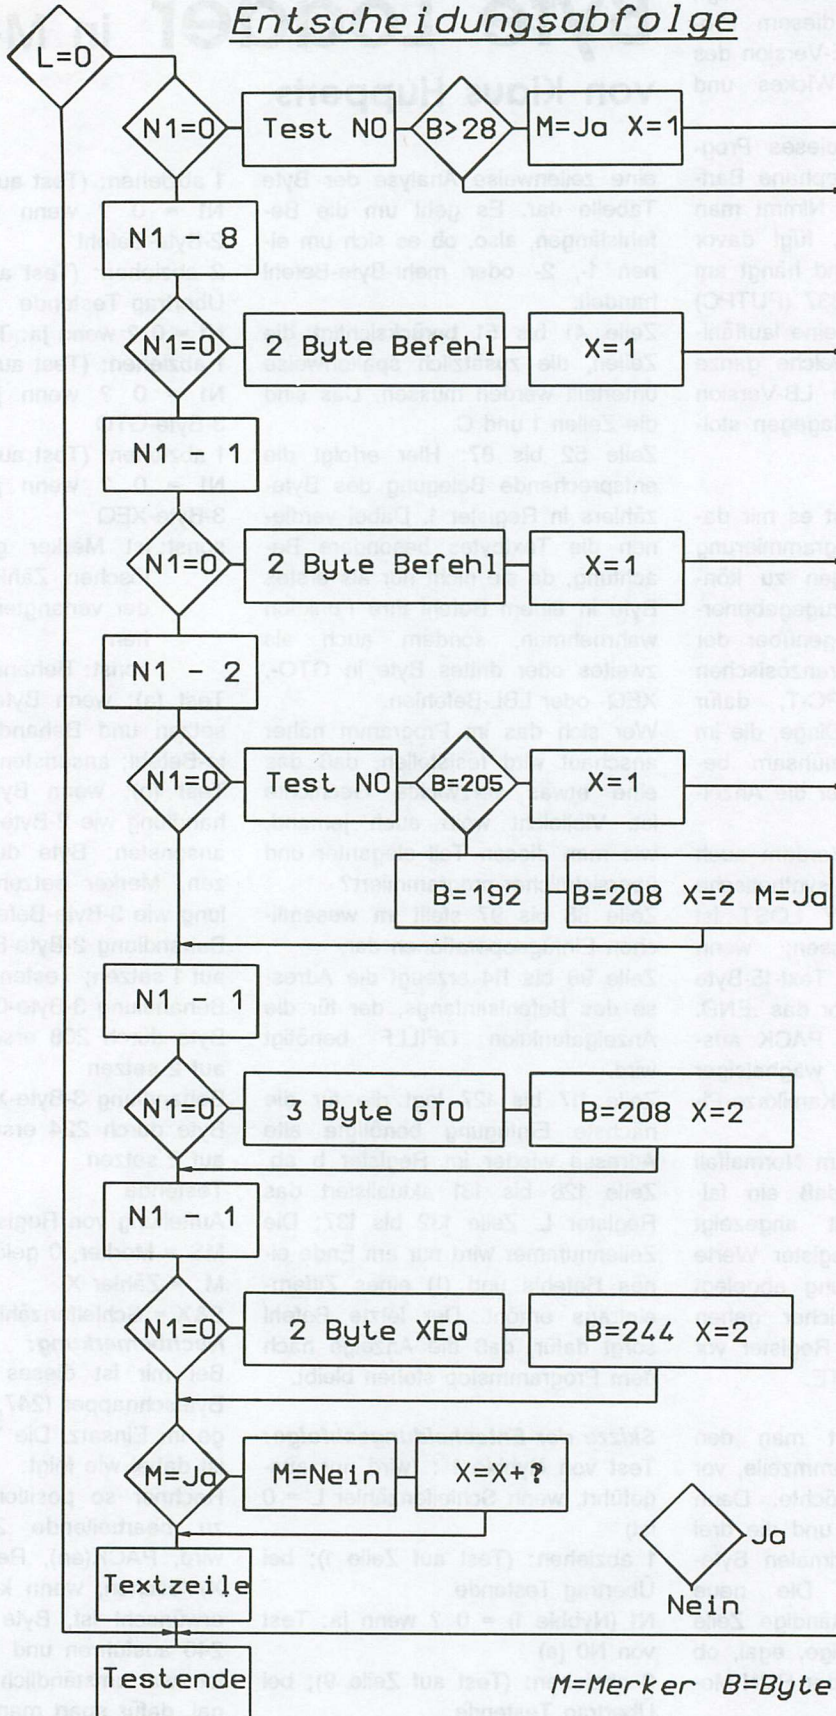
Entscheidungsabfolge

L=0

N1=0

Test N0

B>28

M=Ja X=1

N1 - 8

N1=0

2 Byte Befehl

X=1

N1 - 1

N1=0

2 Byte Befehl

X=1

N1 - 2

N1=0

Test N0

B=205

X=1

B=192

B=208 X=2 M=Ja

N1 - 1

N1=0

3 Byte GTO

B=208 X=2

N1 - 1

N1=0

2 Byte XEQ

B=244 X=2

M=Ja

M=Nein

X=X+?

Ja

Nein

Textzeile

Testende

M=Merker B=Byte